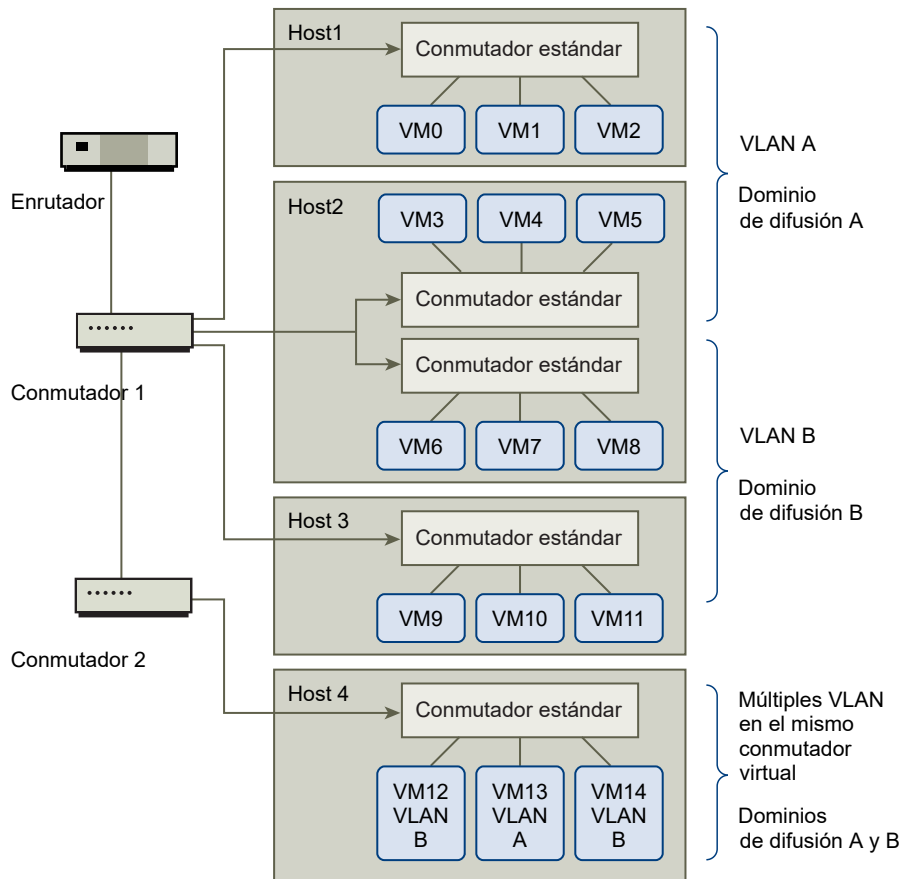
Host1
Conmutador estándar
VM0
VM1
VM2

VLAN A

Dominio de difusión A

Enrutador

Host2
VM3
VM4
VM5
Conmutador estándar
Conmutador estándar
VM6
VM7
VM8

Conmutador 1

VLAN B

Dominio de difusión B

Host 3
Conmutador estándar
VM9
VM10
VM11

Conmutador 2

Host 4
Conmutador estándar
VM12 VLAN B
VM13 VLAN A
VM14 VLAN B

Múltiples VLAN en el mismo conmutador virtual

Dominios de difusión A y B